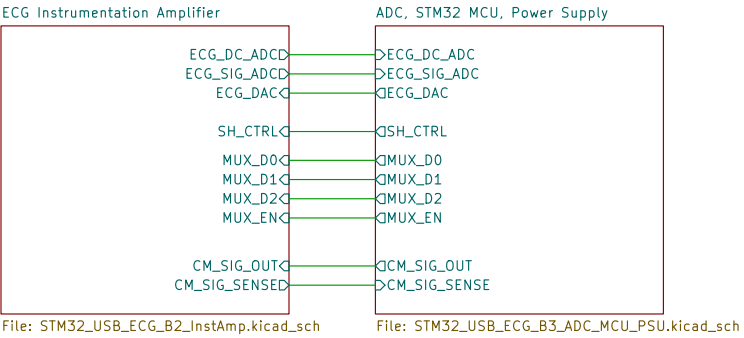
ECG Instrumentation Amplifier

ECG_DC_ADC
ECG_SIG_ADC
ECG_DAC
SH_CTRL
MUX_D0
MUX_D1
MUX_D2
MUX_EN
CM_SIG_OUT
CM_SIG_SENSE

File: STM32_USB_ECG_B2_InstAmp.kicad_sch

ADC, STM32 MCU, Power Supply

ECG_DC_ADC
ECG_SIG_ADC
ECG_DAC
SH_CTRL
MUX_D0
MUX_D1
MUX_D2
MUX_EN
CM_SIG_OUT
CM_SIG_SENSE

File: STM32_USB_ECG_B3_ADC_MCU_PSU.kicad_sch